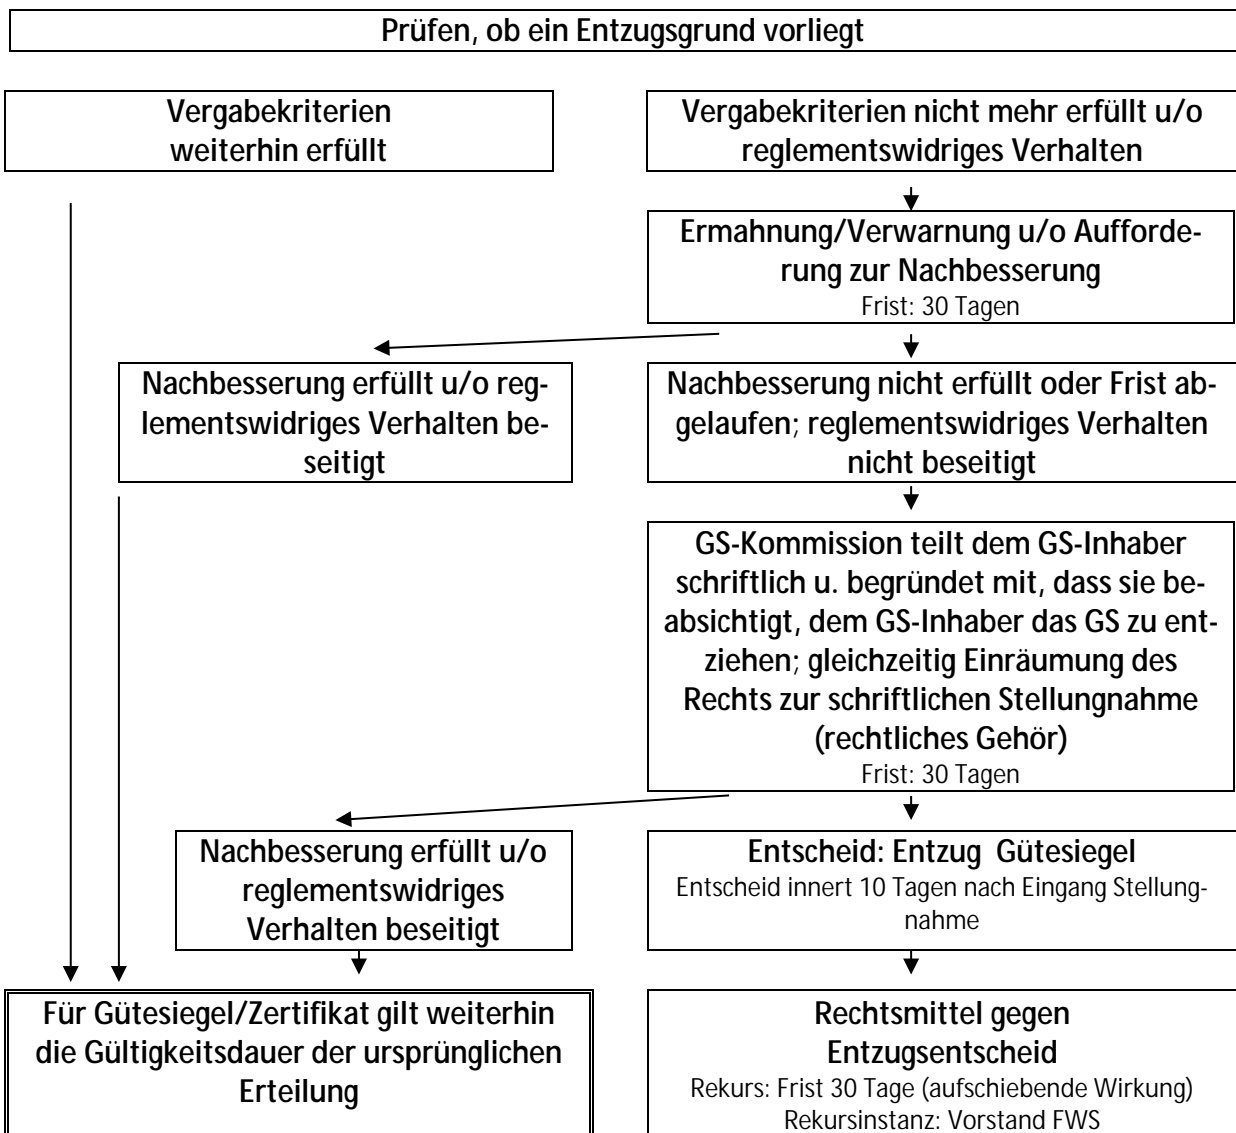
Prüfen, ob ein Entzugsgrund vorliegt

Vergabekriterien weiterhin erfüllt

Vergabekriterien nicht mehr erfüllt u/o reglementswidriges Verhalten

Ermahnung/Verwarnung u/o Aufforderung zur Nachbesserung
Frist: 30 Tagen

Nachbesserung erfüllt u/o reglementswidriges Verhalten beseitigt

Nachbesserung nicht erfüllt oder Frist abgelaufen; reglementswidriges Verhalten nicht beseitigt

GS-Kommission teilt dem GS-Inhaber schriftlich u. begründet mit, dass sie beabsichtigt, dem GS-Inhaber das GS zu entziehen; gleichzeitig Einräumung des Rechts zur schriftlichen Stellungnahme (rechtliches Gehör)
Frist: 30 Tagen

Nachbesserung erfüllt u/o reglementswidriges Verhalten beseitigt

Entscheid: Entzug Gütesiegel
Entscheid innert 10 Tagen nach Eingang Stellungnahme

Für Gütesiegel/Zertifikat gilt weiterhin die Gültigkeitsdauer der ursprünglichen Erteilung

Rechtsmittel gegen Entzugsentscheid
Rekurs: Frist 30 Tage (aufschiebende Wirkung)
Rekursinstanz: Vorstand FWS